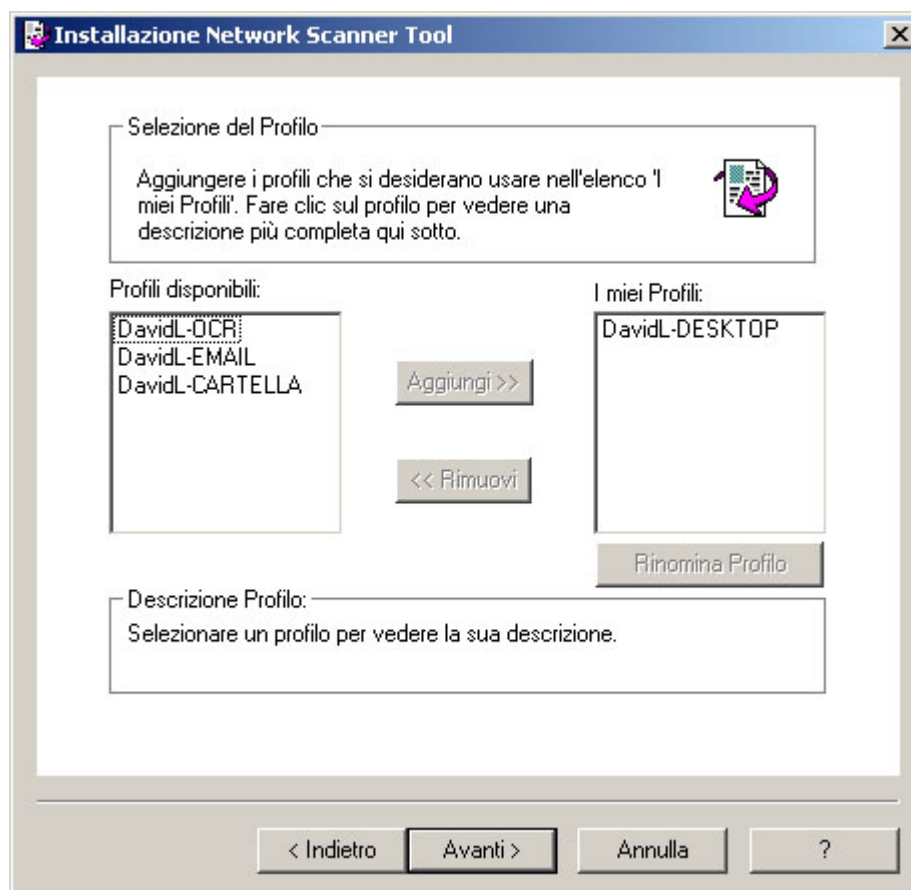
Installazione Network Scanner Tool

Selezione del Profilo

Aggiungere i profili che si desiderano usare nell'elenco 'I miei Profili'. Fare clic sul profilo per vedere una descrizione più completa qui sotto.

Profili disponibili:

DavidL-OCR
DavidL-EMAIL
DavidL-CARTELLA

Aggiungi >>

<< Rimuovi

I miei Profili:

DavidL-DESKTOP

Rinomina Profilo

Descrizione Profilo:

Selezionare un profilo per vedere la sua descrizione.

< Indietro
Avanti >
Annulla
?